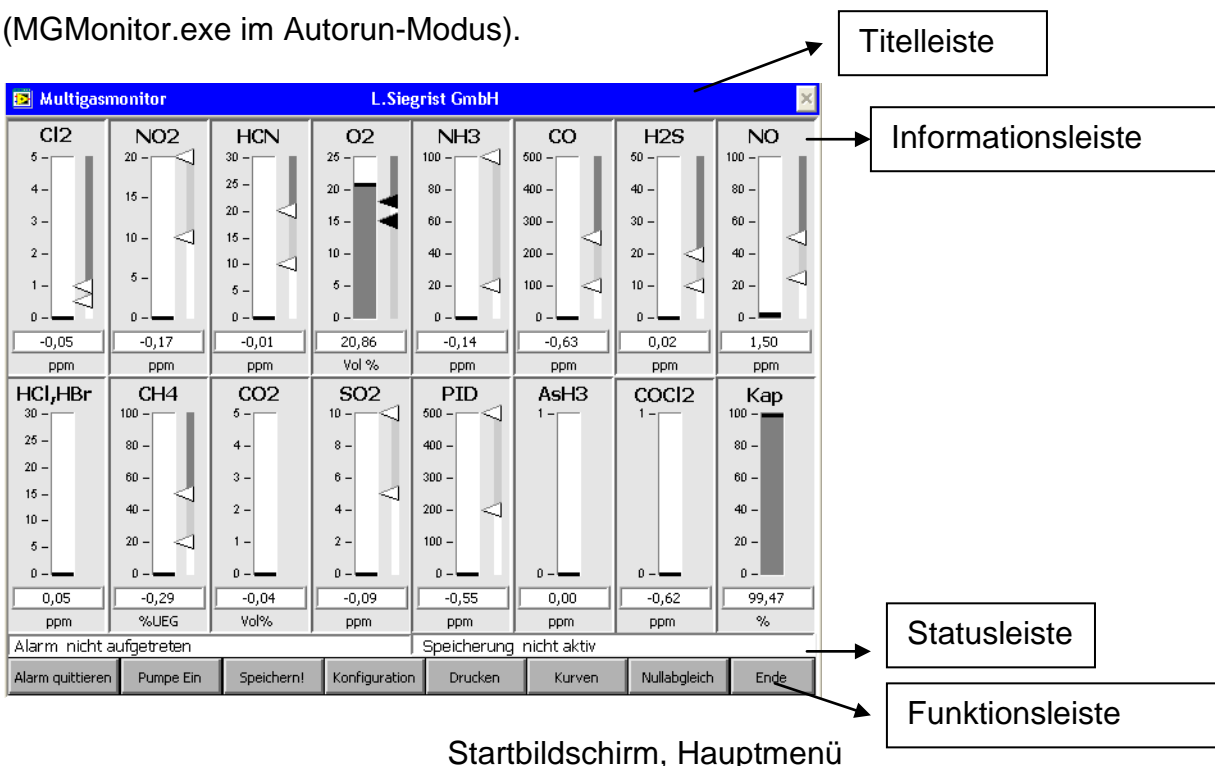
(MGMonitor.exe im Autorun-Modus).

Titelleiste

Multigasmonitor L.Siegrist GmbH

Informationsleiste

Cl2
5
4
3
2
1
0
-0,05
ppm

NO2
20
15
10
5
0
-0,17
ppm

HCN
30
25
20
15
10
5
0
-0,01
ppm

O2
25
20
15
10
5
0
20,86
Vol %

NH3
100
80
60
40
20
0
-0,14
ppm

CO
500
400
300
200
100
0
-0,63
ppm

H2S
50
40
30
20
10
0
0,02
ppm

NO
100
80
60
40
20
0
1,50
ppm

HCl,HBr
30
25
20
15
10
5
0
0,05
ppm

CH4
100
80
60
40
20
0
-0,29
%UEG

CO2
5
4
3
2
1
0
-0,04
Vol%

SO2
10
8
6
4
2
0
-0,09
ppm

PID
500
400
300
200
100
0
-0,55
ppm

AsH3
1
0
0,00
ppm

COCl2
1
0
-0,62
ppm

Kap
100
80
60
40
20
0
99,47
%

Alarm nicht aufgetreten
Speicherung nicht aktiv

Statusleiste

Alarm quittieren | Pumpe Ein | Speichern! | Konfiguration | Drucken | Kurven | Nullabgleich | Ende

Funktionsleiste

Startbildschirm, Hauptmenü